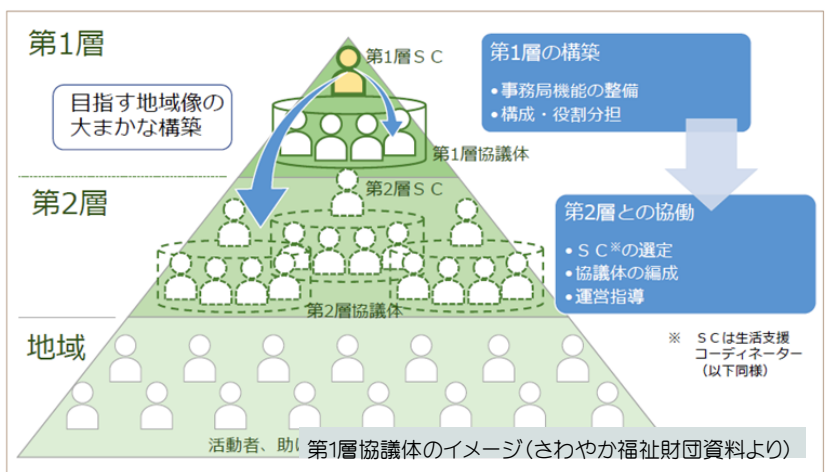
第1層

第1層ＳＣ

目指す地域像の大まかな構築

第1層協議体

第2層

第2層ＳＣ

第2層協議体

地域

活動者、助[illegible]

第1層の構築

• 事務局機能の整備
• 構成・役割分担

第2層との協働

• ＳＣ※の選定
• 協議体の編成
• 運営指導

※　ＳＣは生活支援コーディネーター（以下同様）

第1層協議体のイメージ（さわやか福祉財団資料より）